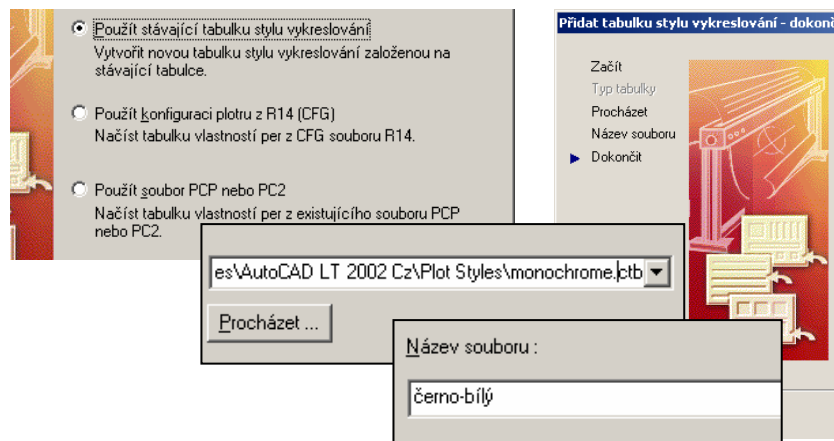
Použít stávající tabulku stylu vykreslování
Vytvořit novou tabulku stylu vykreslování založenou na stávající tabulce.

Použít konfiguraci plotru z R14 (CFG)
Načíst tabulku vlastností per z CFG souboru R14.

Použít soubor PCP nebo PC2
Načíst tabulku vlastností per z existujícího souboru PCP nebo PC2.

Přidat tabulku stylu vykreslování - dokon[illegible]

Začít
Typ tabulky
Procházet
Název souboru
Dokončit

es\AutoCAD LT 2002 Cz\Plot Styles\monochrome.ctb

Procházet ...

Název souboru :

černo-bílý